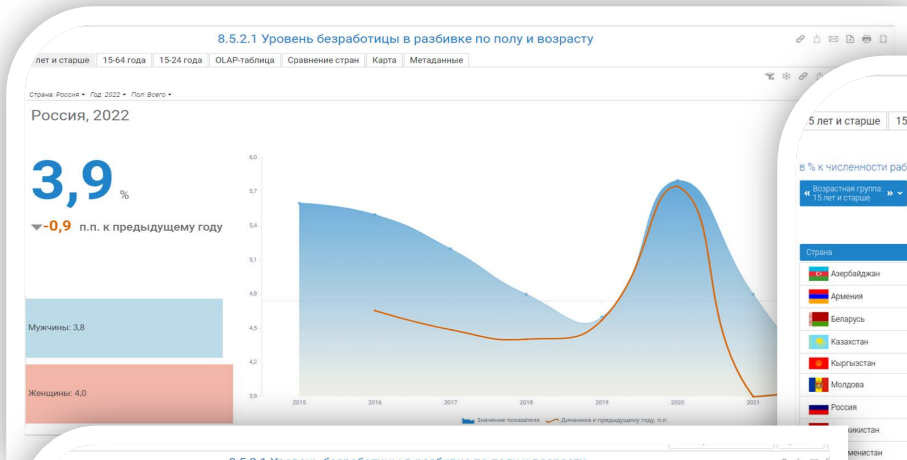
8.5.2.1 Уровень безработицы в разбивке по полу и возрасту

лет и старше | 15-64 года | 15-24 года | OLAP-таблица | Сравнение стран | Карта | Метаданные

Страна: Россия ▾ Год: 2022 ▾ Пол: Всего ▾

Россия, 2022

3,9 %

▾-0,9 п.п. к предыдущему году

Мужчины: 3,8

Женщины: 4,0

6,0
5,7
5,4
5,1
4,8
4,5
4,2
3,9

2015 2016 2017 2018 2019 2020 2021

Значение показателя — Динамика к предыдущему году, п.п.

5 лет и старше | 15

в % к численности раб

« Возрастная группа: 15 лет и старше » ▾

Страна
Азербайджан
Армения
Беларусь
Казахстан
Кыргызстан
Молдова
Россия
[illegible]кистан
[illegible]менистан

8.5.2.1 Уровень безработицы в разбивке по полу и возрасту